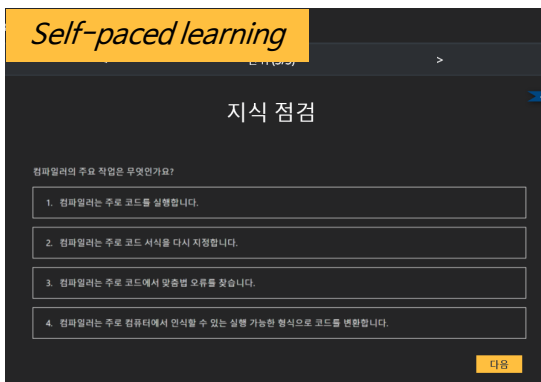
Self-paced learning

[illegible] >

지식 점검

컴파일러의 주요 작업은 무엇인가요?

1. 컴파일러는 주로 코드를 실행합니다.

2. 컴파일러는 주로 코드 서식을 다시 지정합니다.

3. 컴파일러는 주로 코드에서 맞춤법 오류를 찾습니다.

4. 컴파일러는 주로 컴퓨터에서 인식할 수 있는 실행 가능한 형식으로 코드를 변환합니다.

다음